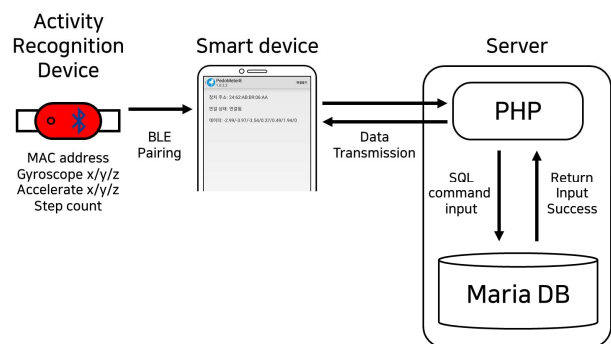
Activity Recognition Device

MAC address
Gyroscope x/y/z
Accelerate x/y/z
Step count

BLE Pairing

Smart device

PedoMeterR
1.0.2.3

장치 주소: 24:62:AB:B9:06:AA

연결 상태: 연결됨

데이터: -2.99/-3.97/-3.56/0.37/0.49/1.94/0

Data Transmission

Server

PHP

SQL command input

Return Input Success

Maria DB